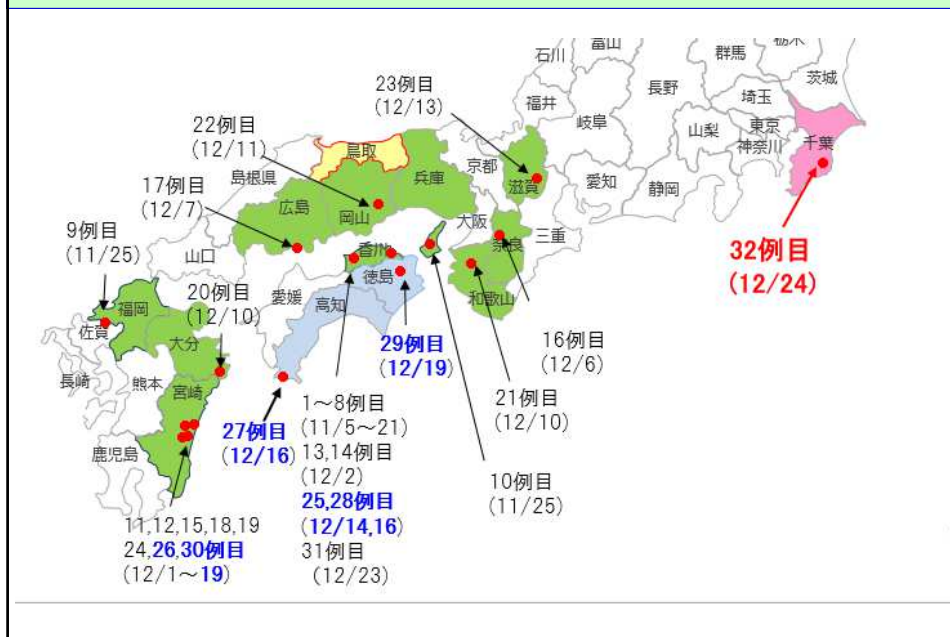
石川
富山
群馬
栃木
茨城
長野
福井
岐阜
埼玉
山梨
東京
神奈川
千葉
23例目
(12/13)
22例目
(12/11)
鳥取
京都
滋賀
愛知
静岡
17例目
(12/7)
島根県
兵庫
広島
岡山
大阪
奈良
三重
9例目
(11/25)
山口
香川
徳島
和歌山
32例目
(12/24)
20例目
(12/10)
愛媛
高知
福岡
佐賀
大分
29例目
(12/19)
16例目
(12/6)
長崎
熊本
宮崎
1～8例目
(11/5～21)
21例目
(12/10)
27例目
(12/16)
13,14例目
(12/2)
鹿児島
25,28例目
(12/14,16)
10例目
(11/25)
11,12,15,18,19
24,26,30例目
(12/1～19)
31例目
(12/23)